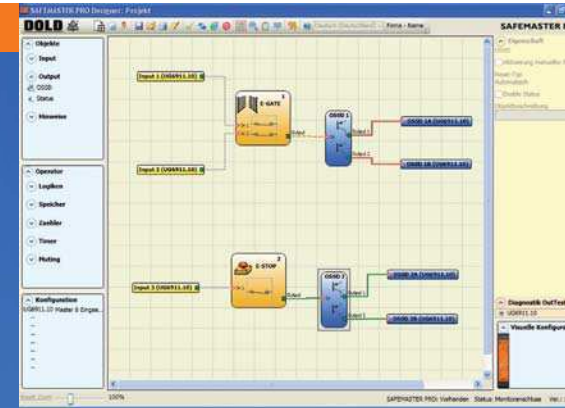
SAFEMASTER PRO Designer: Projekt

DOLD

Firma - Name

SAFEMASTER

Objekte

Input

Output

OSSD

Status

Hinweise

Operator

Logiken

Speicher

Zaehler

Timer

Muting

Konfiguration

UG6911.10 Master 8 Eingae...

Input 1 (UG6911.10)

Input 2 (UG6911.10)

E-GATE

1

OSSD 1

Output

OSSD 1A (UG6911.10)

OSSD 1B (UG6911.10)

Input 3 (UG6911.10)

E-STOP

2

OSSD 2

Output

OSSD 2A (UG6911.10)

OSSD 2B (UG6911.10)

Eigenschaft

Diagnostik OutTest

UG6911.10

Visuelle Konfigura

100%

SAFEMASTER PRO: Vorhanden Status: Monitorenachlase